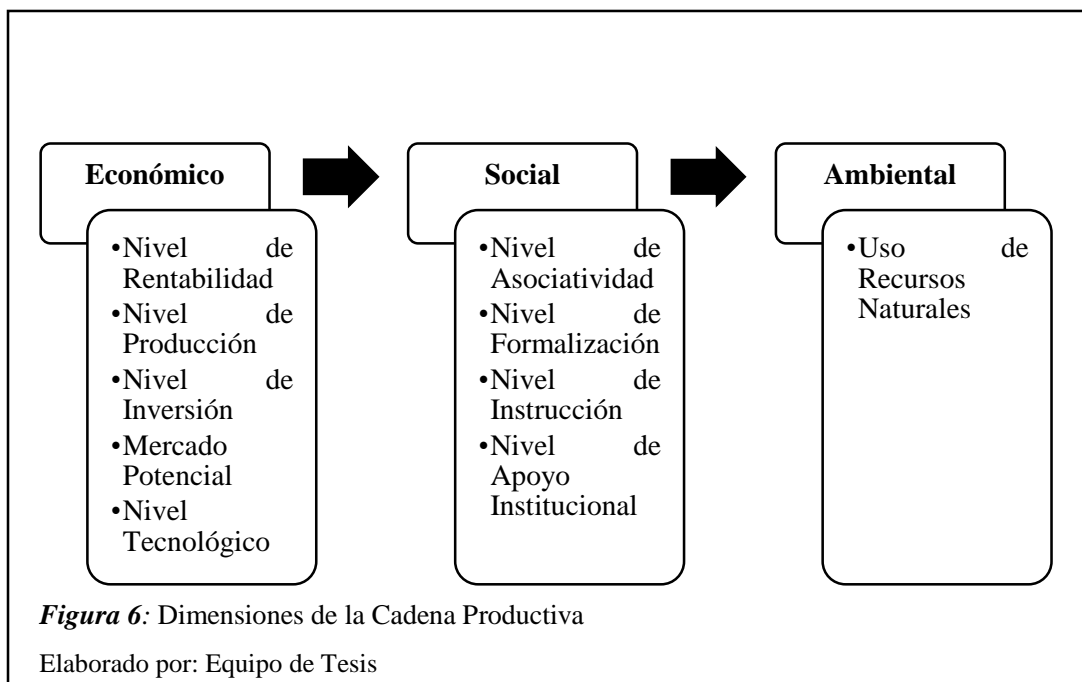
**Económico**

•Nivel de Rentabilidad
•Nivel de Producción
•Nivel de Inversión
•Mercado Potencial
•Nivel Tecnológico

**Social**

•Nivel de Asociatividad
•Nivel de Formalización
•Nivel de Instrucción
•Nivel de Apoyo Institucional

**Ambiental**

•Uso de Recursos Naturales

*Figura 6:* Dimensiones de la Cadena Productiva

Elaborado por: Equipo de Tesis